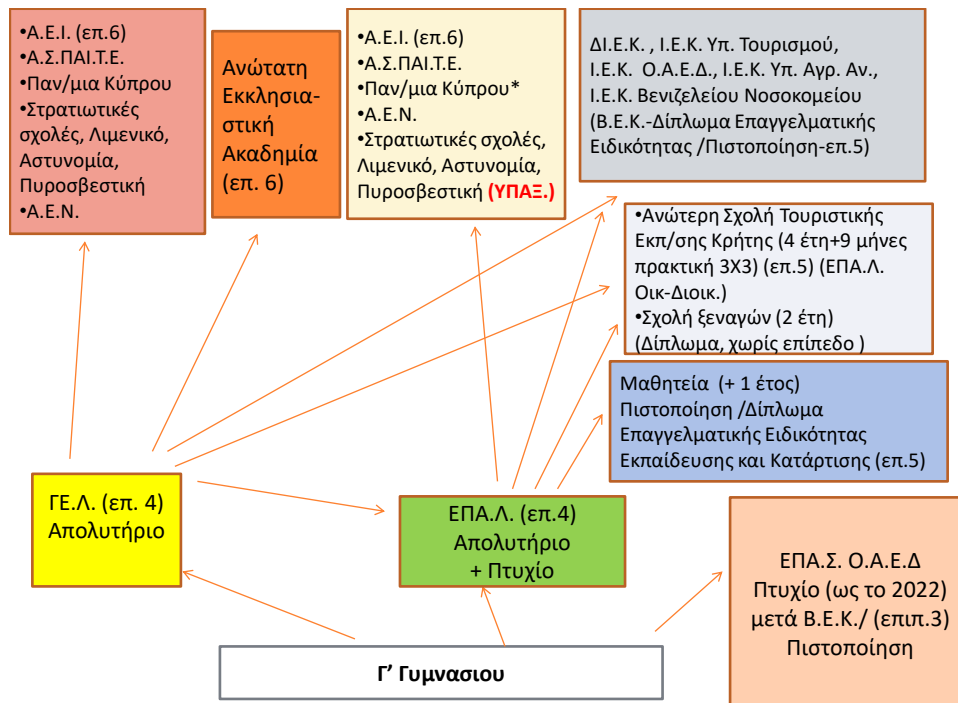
•Α.Ε.Ι. (επ.6)
•Α.Σ.ΠΑΙ.Τ.Ε.
•Παν/μια Κύπρου
•Στρατιωτικές σχολές, Λιμενικό, Αστυνομία, Πυροσβεστική
•Α.Ε.Ν.

Ανώτατη Εκκλησιαστική Ακαδημία (επ. 6)

•Α.Ε.Ι. (επ.6)
•Α.Σ.ΠΑΙ.Τ.Ε.
•Παν/μια Κύπρου*
•Α.Ε.Ν.
•Στρατιωτικές σχολές, Λιμενικό, Αστυνομία, Πυροσβεστική (ΥΠΑΞ.)

ΔΙ.Ε.Κ. , Ι.Ε.Κ. Υπ. Τουρισμού, Ι.Ε.Κ. Ο.Α.Ε.Δ., Ι.Ε.Κ. Υπ. Αγρ. Αν., Ι.Ε.Κ. Βενιζελείου Νοσοκομείου (Β.Ε.Κ.-Δίπλωμα Επαγγελματικής Ειδικότητας /Πιστοποίηση-επ.5)

•Ανώτερη Σχολή Τουριστικής Εκπ/σης Κρήτης (4 έτη+9 μήνες πρακτική 3Χ3) (επ.5) (ΕΠΑ.Λ. Οικ-Διοικ.)
•Σχολή ξεναγών (2 έτη) (Δίπλωμα, χωρίς επίπεδο )

Μαθητεία (+ 1 έτος) Πιστοποίηση /Δίπλωμα Επαγγελματικής Ειδικότητας Εκπαίδευσης και Κατάρτισης (επ.5)

ΓΕ.Λ. (επ. 4) Απολυτήριο

ΕΠΑ.Λ. (επ.4) Απολυτήριο + Πτυχίο

ΕΠΑ.Σ. Ο.Α.Ε.Δ Πτυχίο (ως το 2022) μετά Β.Ε.Κ./ (επιπ.3) Πιστοποίηση

Γ' Γυμνασιου